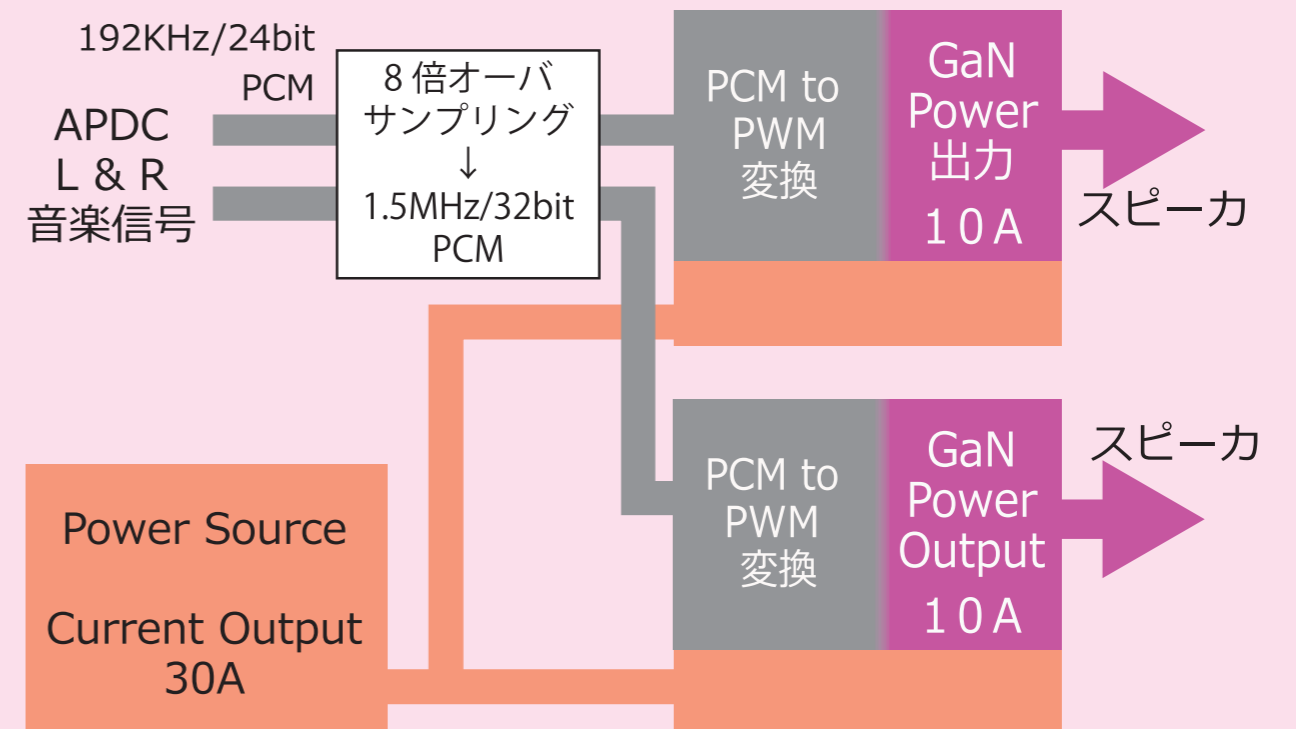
192KHz/24bit
PCM

APDC
L & R
音楽信号

8倍オーバ
サンプリング
↓
1.5MHz/32bit
PCM

PCM to
PWM
変換

GaN
Power
出力
10A

スピーカ

PCM to
PWM
変換

GaN
Power
Output
10A

スピーカ

Power Source

Current Output
30A